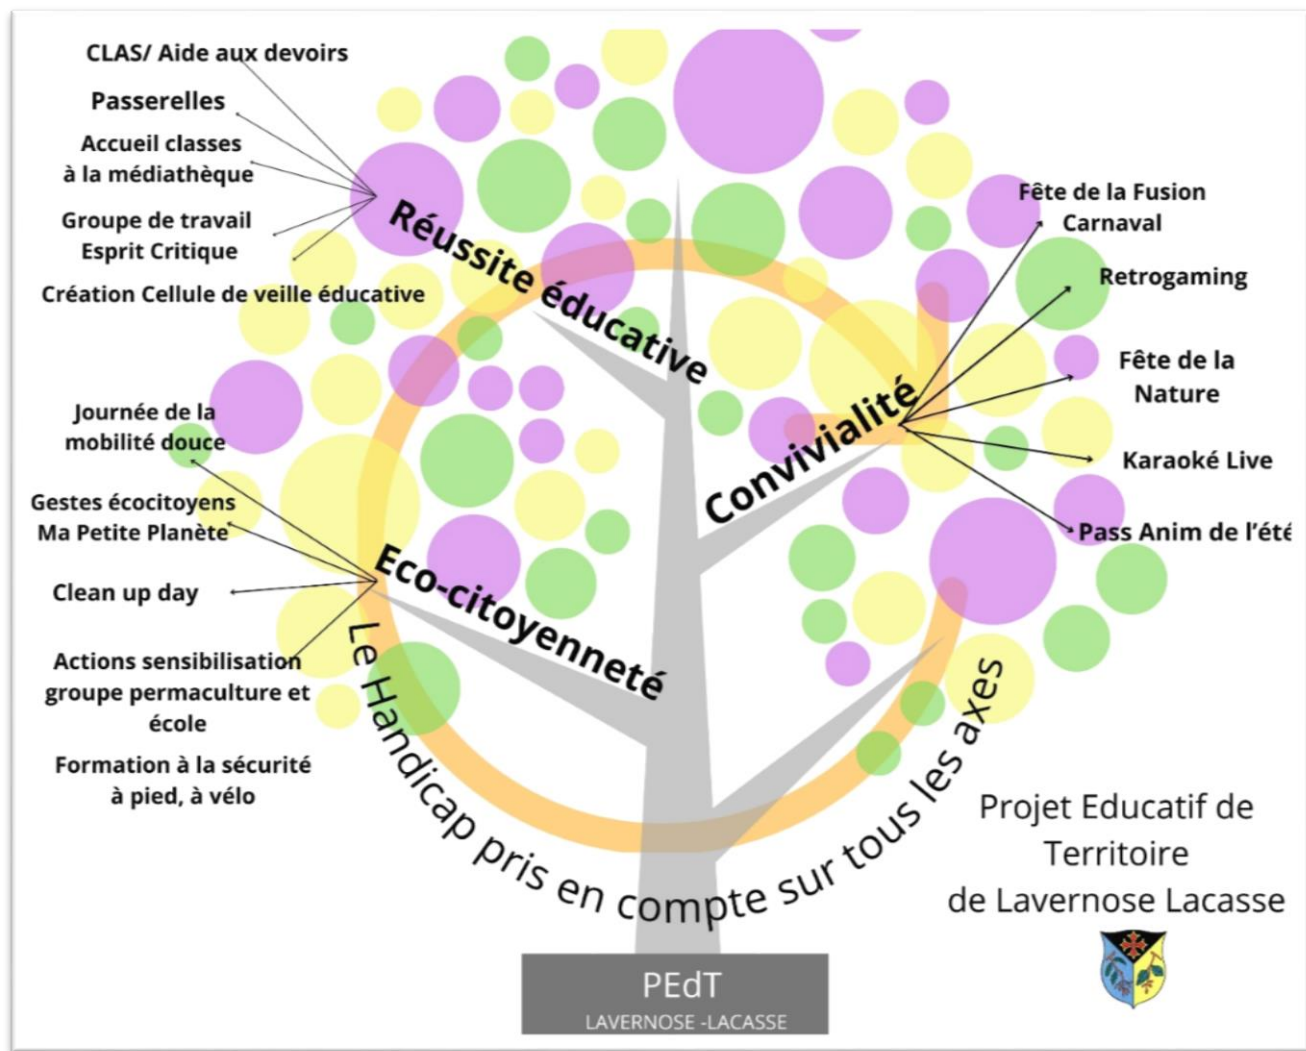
CLAS/ Aide aux devoirs

Passerelles

Accueil classes à la médiathèque

Groupe de travail Esprit Critique

Création Cellule de veille éducative

Réussite éducative

Fête de la Fusion Carnaval

Retrogaming

Fête de la Nature

Karaoké Live

Pass Anim de l'été

Convivialité

Journée de la mobilité douce

Gestes écocitoyens Ma Petite Planète

Clean up day

Actions sensibilisation groupe permaculture et école

Formation à la sécurité à pied, à vélo

Eco-citoyenneté

Le Handicap pris en compte sur tous les axes

Projet Educatif de Territoire de Lavernose Lacasse

PEdT
LAVERNOSE -LACASSE